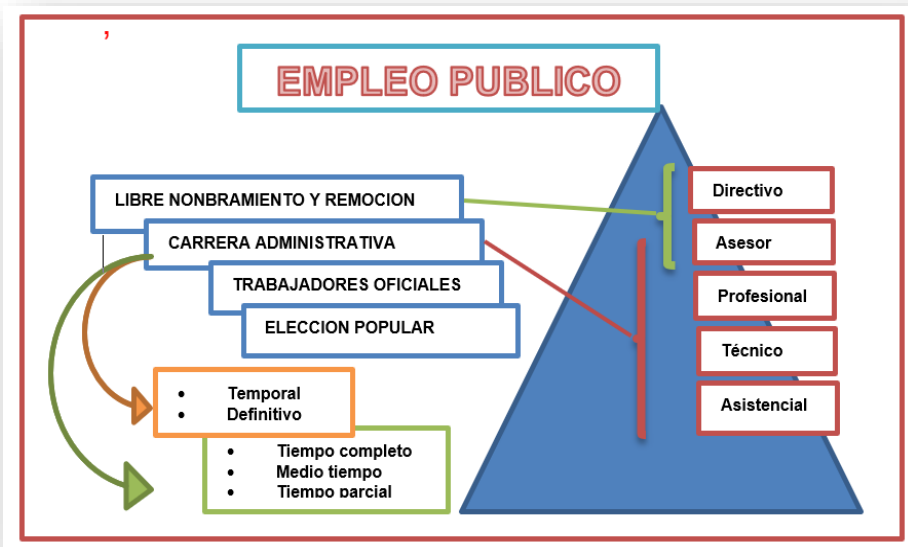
,

EMPLEO PUBLICO

LIBRE NONBRAMIENTO Y REMOCION

CARRERA ADMINISTRATIVA

TRABAJADORES OFICIALES

ELECCION POPULAR

- Temporal
- Definitivo

- Tiempo completo
- Medio tiempo
- Tiempo parcial

Directivo

Asesor

Profesional

Técnico

Asistencial